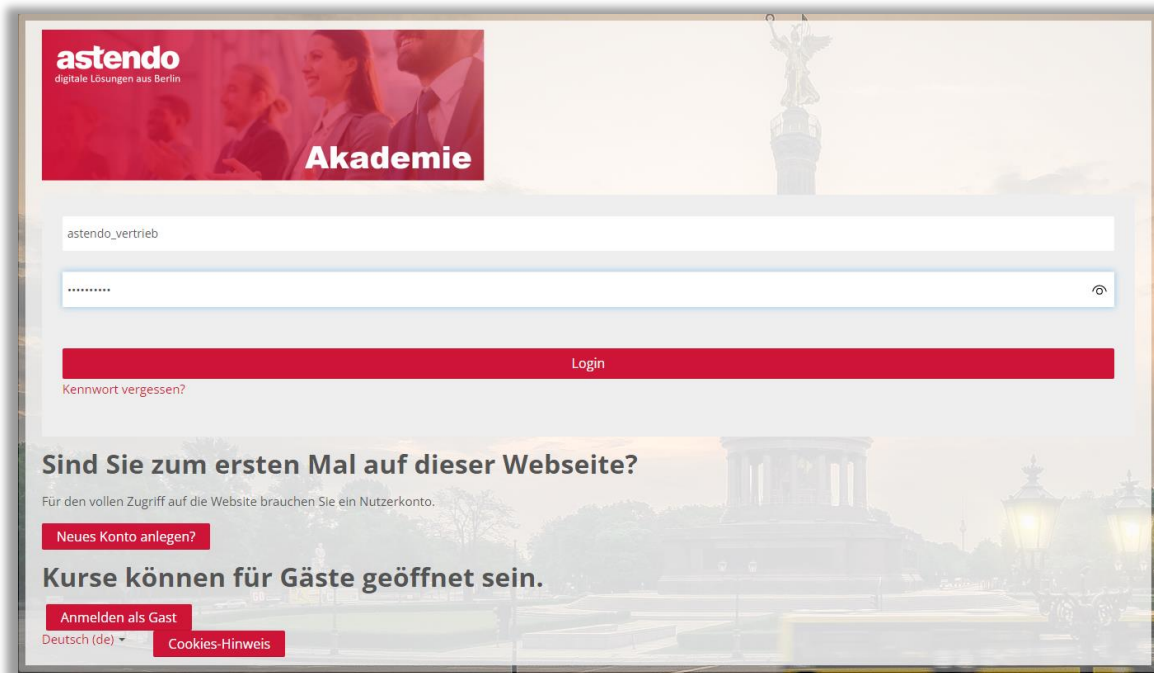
astendo
digitale Lösungen aus Berlin

Akademie

astendo_vertrieb

••••••••••

Login

Kennwort vergessen?

Sind Sie zum ersten Mal auf dieser Webseite?

Für den vollen Zugriff auf die Website brauchen Sie ein Nutzerkonto.

Neues Konto anlegen?

Kurse können für Gäste geöffnet sein.

Anmelden als Gast

Deutsch (de) ▾

Cookies-Hinweis